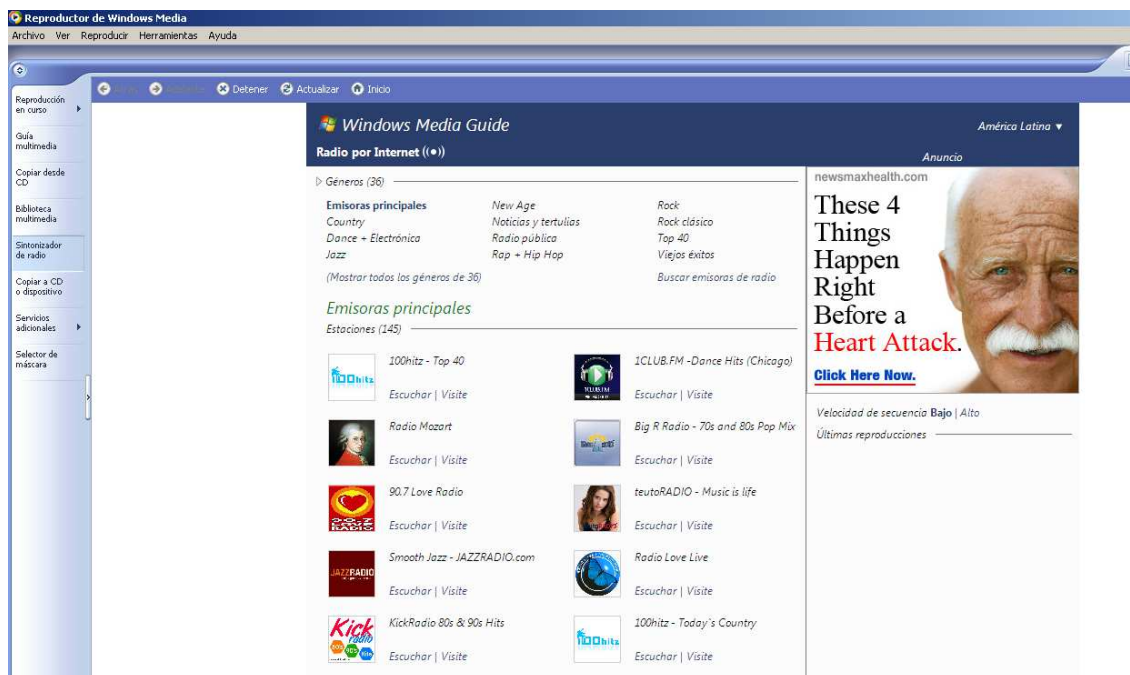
Reproductor de Windows Media
Archivo Ver Reproducir Herramientas Ayuda

Reproducción en curso
Guía multimedia
Copiar desde CD
Biblioteca multimedia
Sintonizador de radio
Copiar a CD o dispositivo
Servicios adicionales
Selector de máscara

Atrás Adelante Detener Actualizar Inicio

Windows Media Guide
América Latina
Radio por Internet
Anuncio

Géneros (36)

| Emisoras principales | New Age | Rock |
|---|---|---|
| Country | Noticias y tertulias | Rock clásico |
| Dance + Electrónica | Radio pública | Top 40 |
| Jazz | Rap + Hip Hop | Viejos éxitos |

(Mostrar todos los géneros de 36)
Buscar emisoras de radio

Emisoras principales
Estaciones (145)

100hitz - Top 40
Escuchar | Visite

1CLUB.FM -Dance Hits (Chicago)
Escuchar | Visite

Radio Mozart
Escuchar | Visite

Big R Radio - 70s and 80s Pop Mix
Escuchar | Visite

90.7 Love Radio
Escuchar | Visite

teutoRADIO - Music is life
Escuchar | Visite

Smooth Jazz - JAZZRADIO.com
Escuchar | Visite

Radio Love Live
Escuchar | Visite

KickRadio 80s & 90s Hits
Escuchar | Visite

100hitz - Today's Country
Escuchar | Visite

newsmaxhealth.com
These 4 Things Happen Right Before a Heart Attack.
Click Here Now.

Velocidad de secuencia Bajo | Alto
Últimas reproducciones